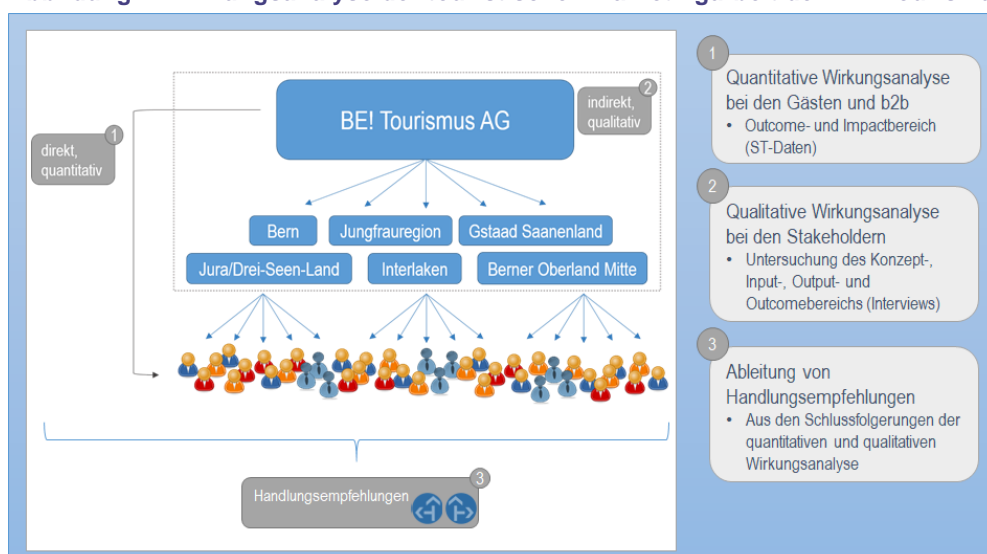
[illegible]

BE! Tourismus AG

indirekt, qualitativ 2

direkt, quantitativ 1

Bern

Jungfrauregion

Gstaad Saanenland

Jura/Drei-Seen-Land

Interlaken

Berner Oberland Mitte

Handlungsempfehlungen 3

1 Quantitative Wirkungsanalyse bei den Gästen und b2b
• Outcome- und Impactbereich (ST-Daten)

2 Qualitative Wirkungsanalyse bei den Stakeholdern
• Untersuchung des Konzept-, Input-, Output- und Outcomebereichs (Interviews)

3 Ableitung von Handlungsempfehlungen
• Aus den Schlussfolgerungen der quantitativen und qualitativen Wirkungsanalyse